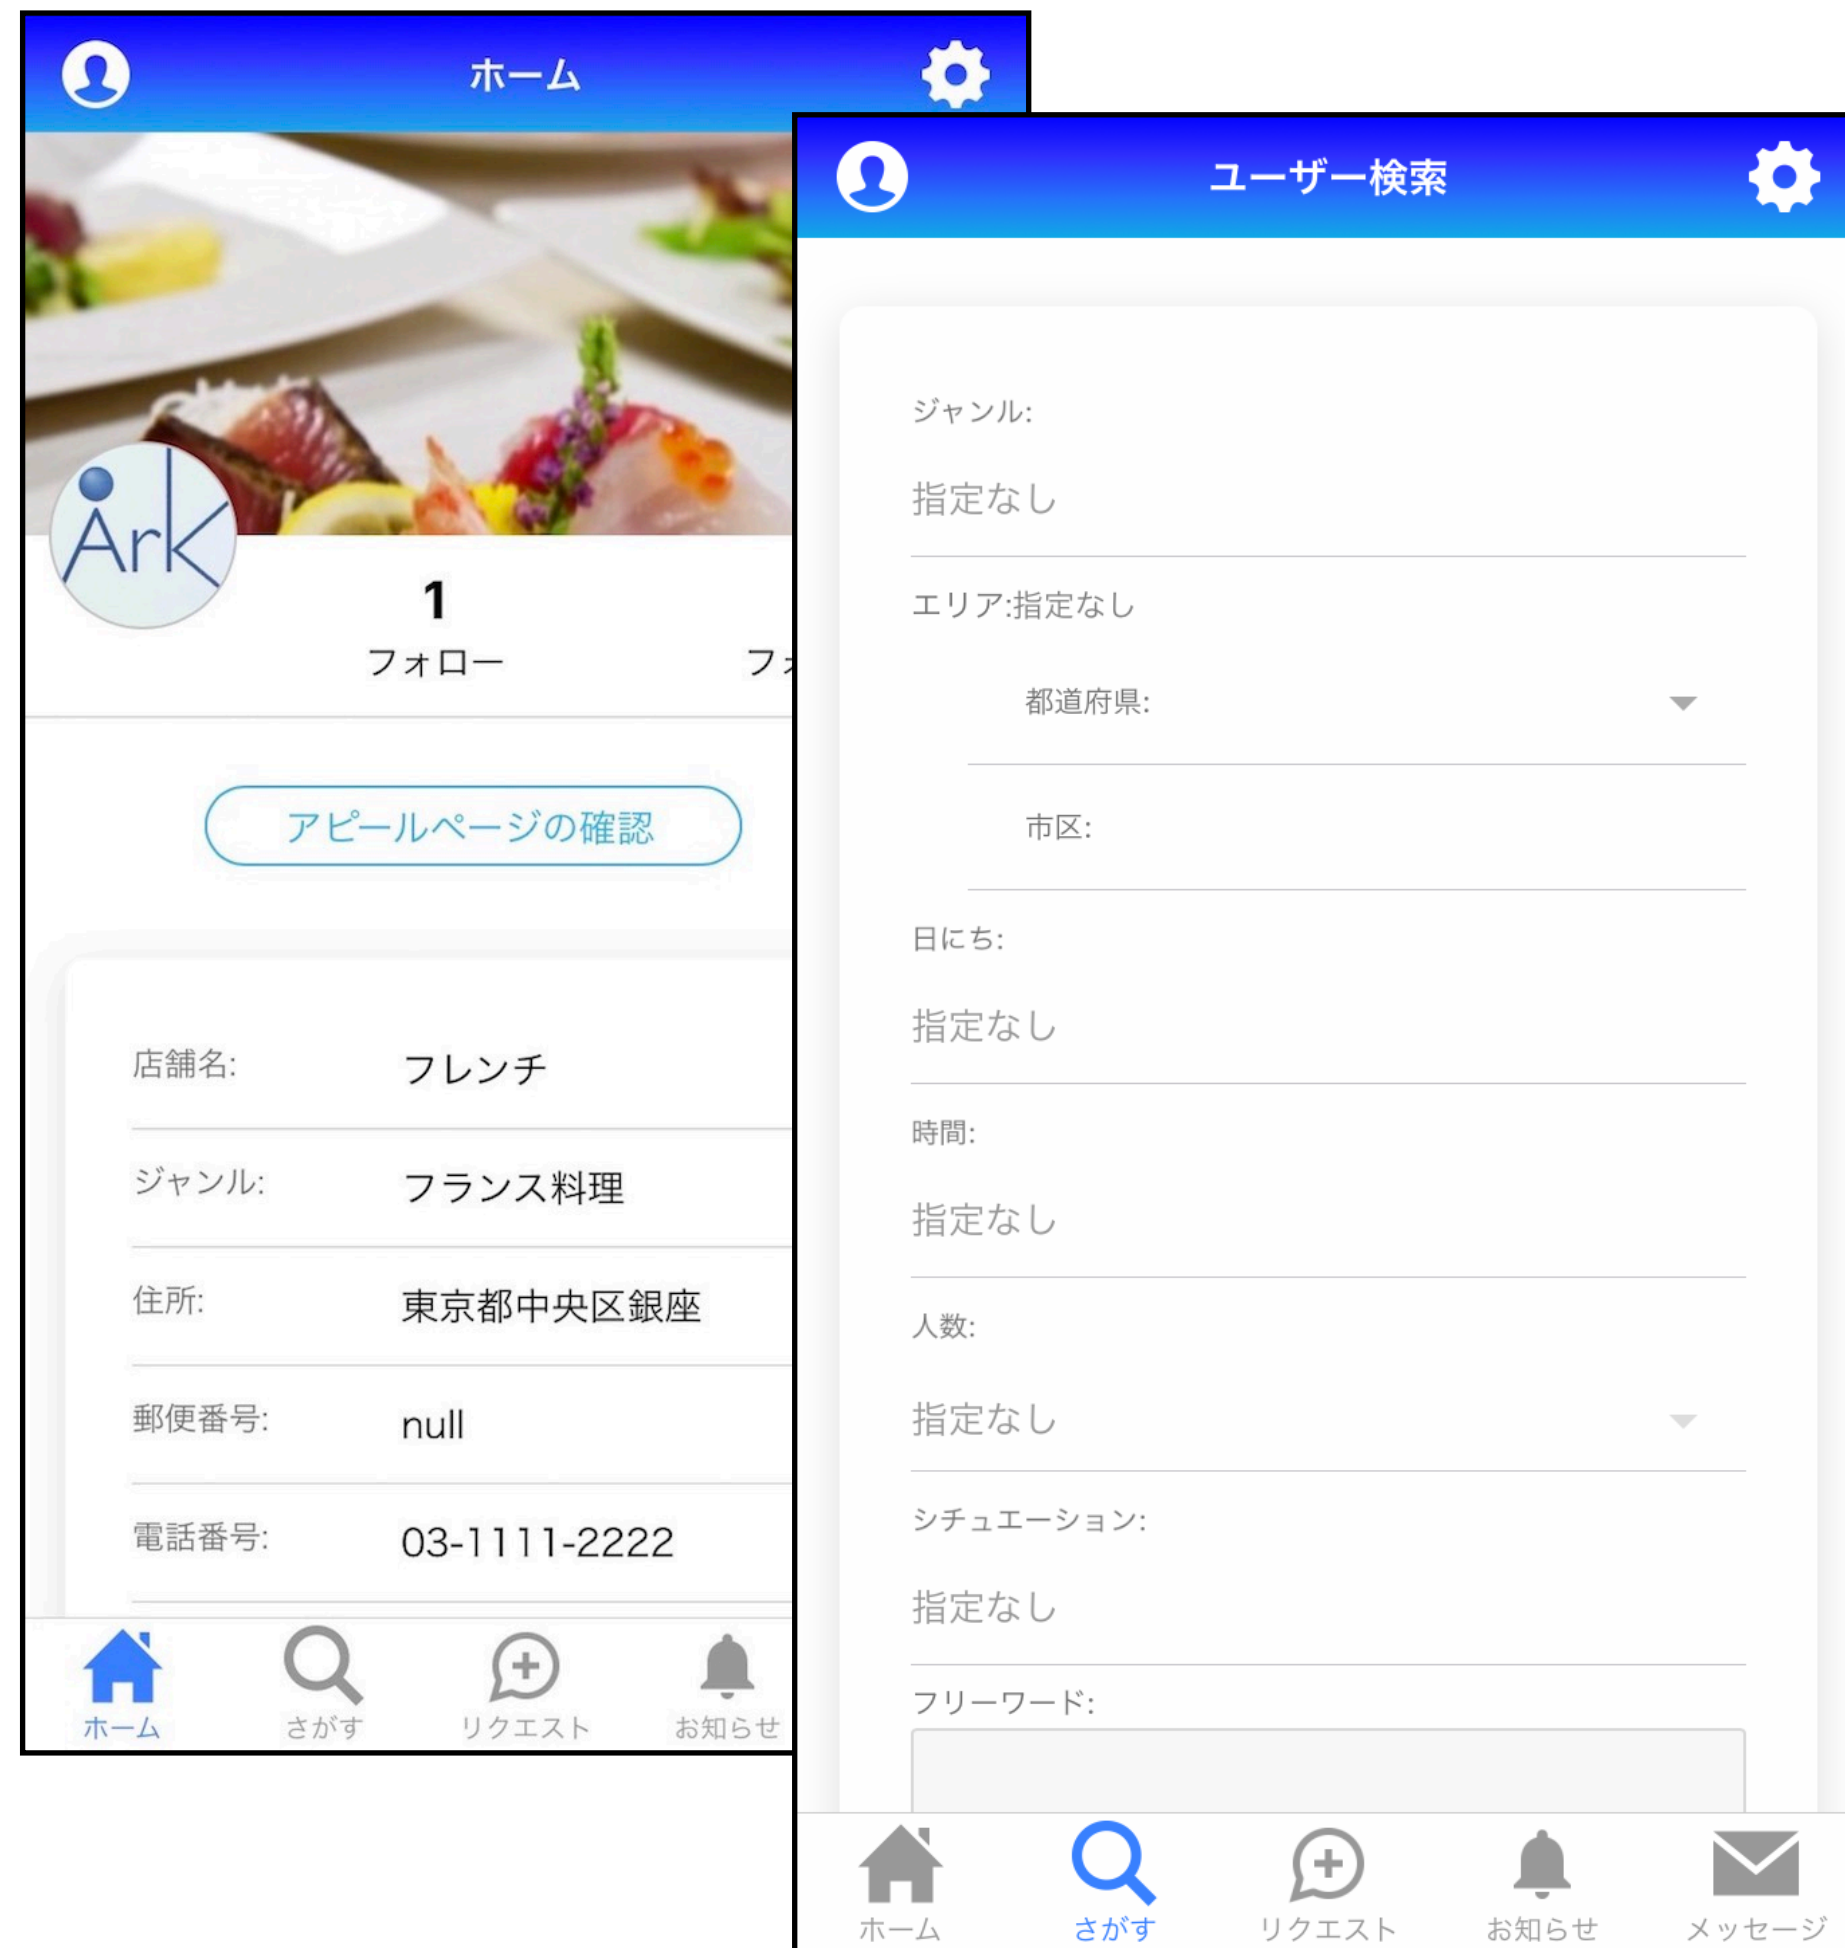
ホーム

Ark

1
フォロー

フ

アピールページの確認

店舗名: フレンチ

ジャンル: フランス料理

住所: 東京都中央区銀座

郵便番号: null

電話番号: 03-1111-2222

ホーム さがす リクエスト お知らせ

ユーザー検索

ジャンル:
指定なし

エリア:指定なし

都道府県:

市区:

日にち:
指定なし

時間:
指定なし

人数:
指定なし

シチュエーション:
指定なし

フリーワード:

ホーム さがす リクエスト お知らせ メッセージ